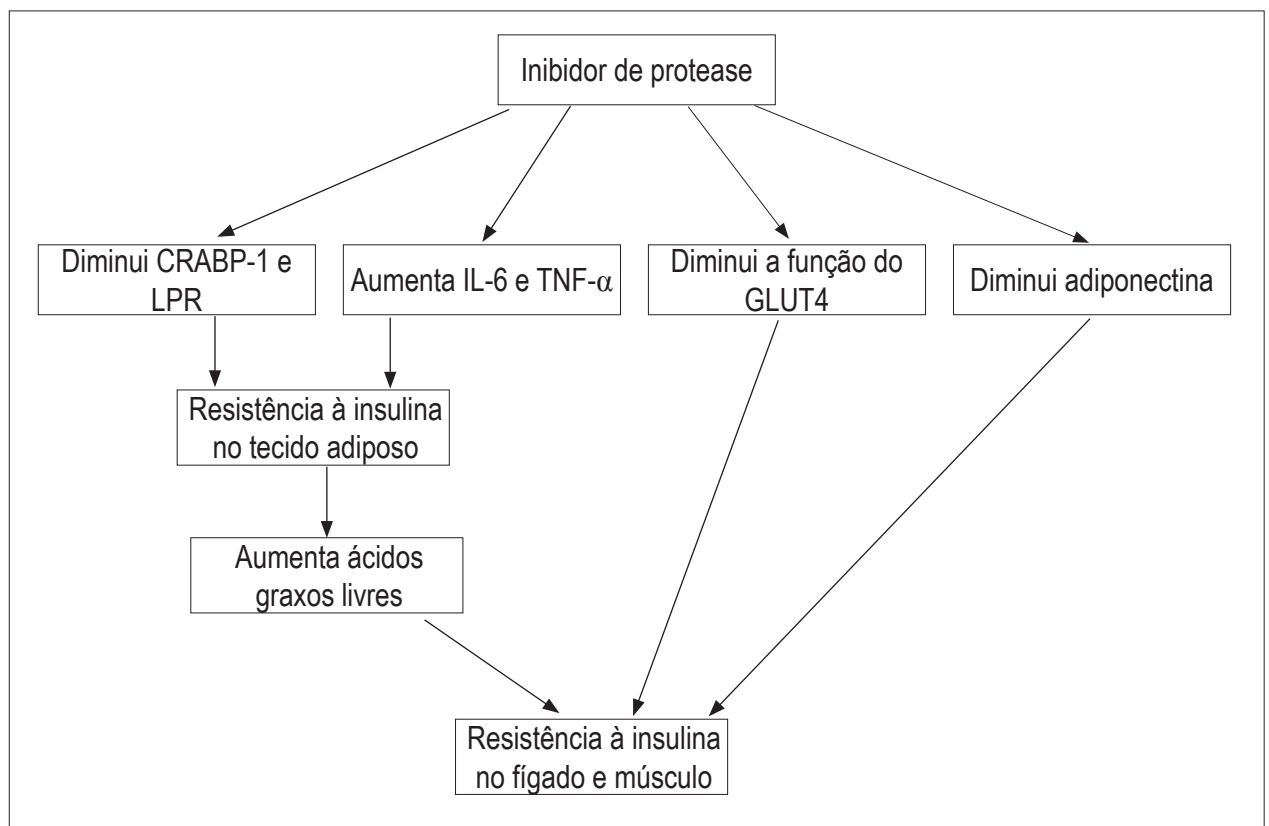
Inibidor de protease

Diminui CRABP-1 e LPR

Aumenta IL-6 e TNF-$\alpha$

Diminui a função do GLUT4

Diminui adiponectina

Resistência à insulina no tecido adiposo

Aumenta ácidos graxos livres

Resistência à insulina no fígado e músculo